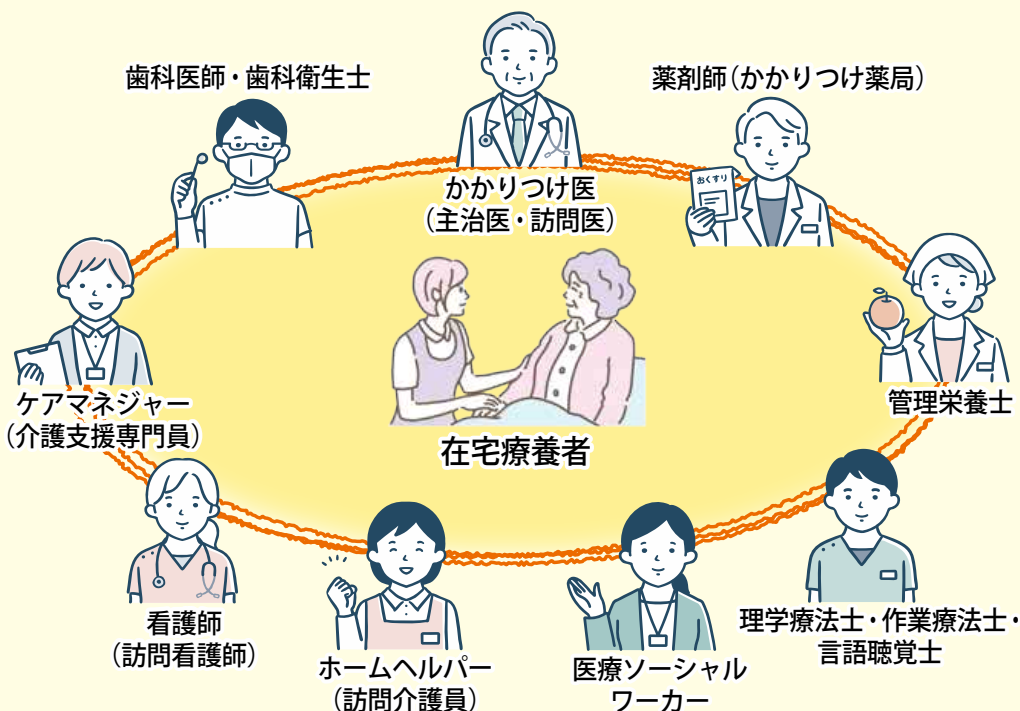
歯科医師・歯科衛生士

かかりつけ医
(主治医・訪問医)

薬剤師(かかりつけ薬局)

おくすり

ケアマネジャー
(介護支援専門員)

管理栄養士

在宅療養者

看護師
(訪問看護師)

理学療法士・作業療法士・
言語聴覚士

ホームヘルパー
(訪問介護員)

医療ソーシャル
ワーカー